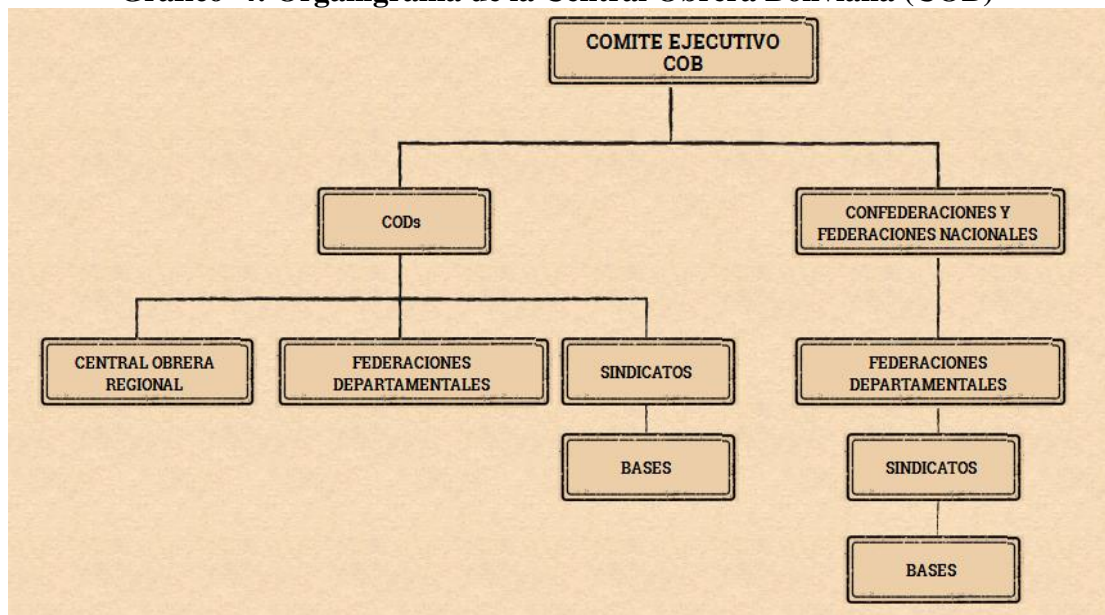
Gráfico 4. Organigrama de la Central Obrera Boliviana (COB)

COMITE EJECUTIVO COB

CODs

CONFEDERACIONES Y FEDERACIONES NACIONALES

CENTRAL OBRERA REGIONAL

FEDERACIONES DEPARTAMENTALES

SINDICATOS

BASES

FEDERACIONES DEPARTAMENTALES

SINDICATOS

BASES